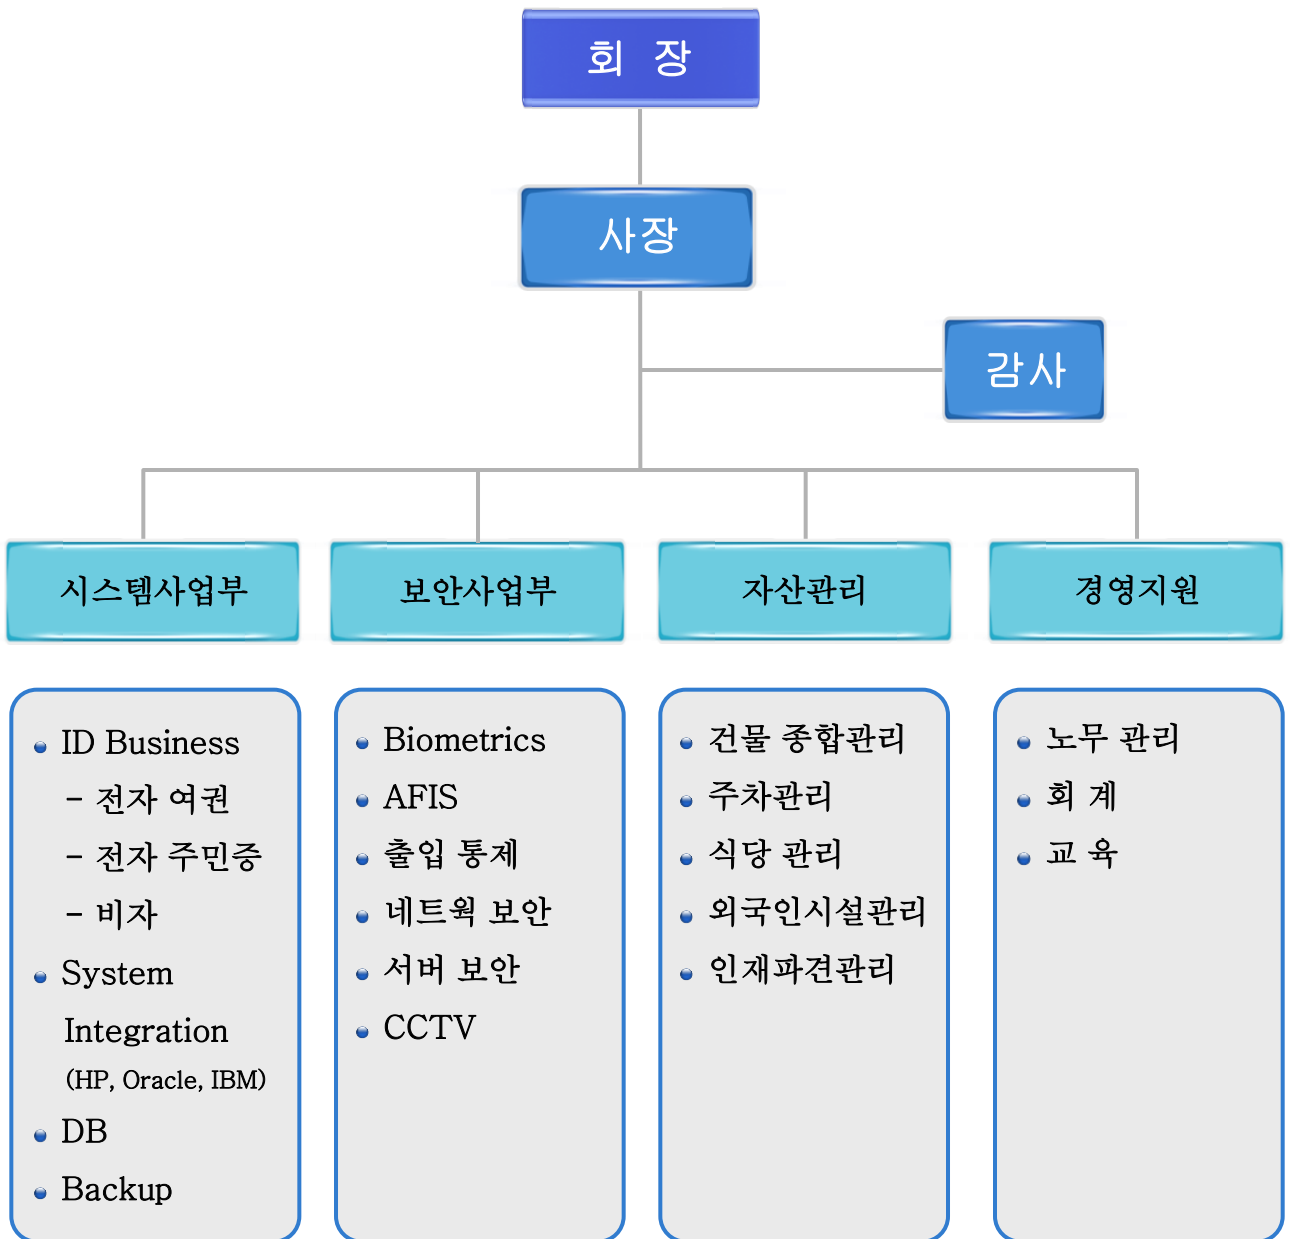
회 장

사장

감사

시스템사업부

보안사업부

자산관리

경영지원

• ID Business
– 전자 여권
– 전자 주민증
– 비자
• System Integration (HP, Oracle, IBM)
• DB
• Backup

• Biometrics
• AFIS
• 출입 통제
• 네트웍 보안
• 서버 보안
• CCTV

• 건물 종합관리
• 주차관리
• 식당 관리
• 외국인시설관리
• 인재파견관리

• 노무 관리
• 회 계
• 교 육